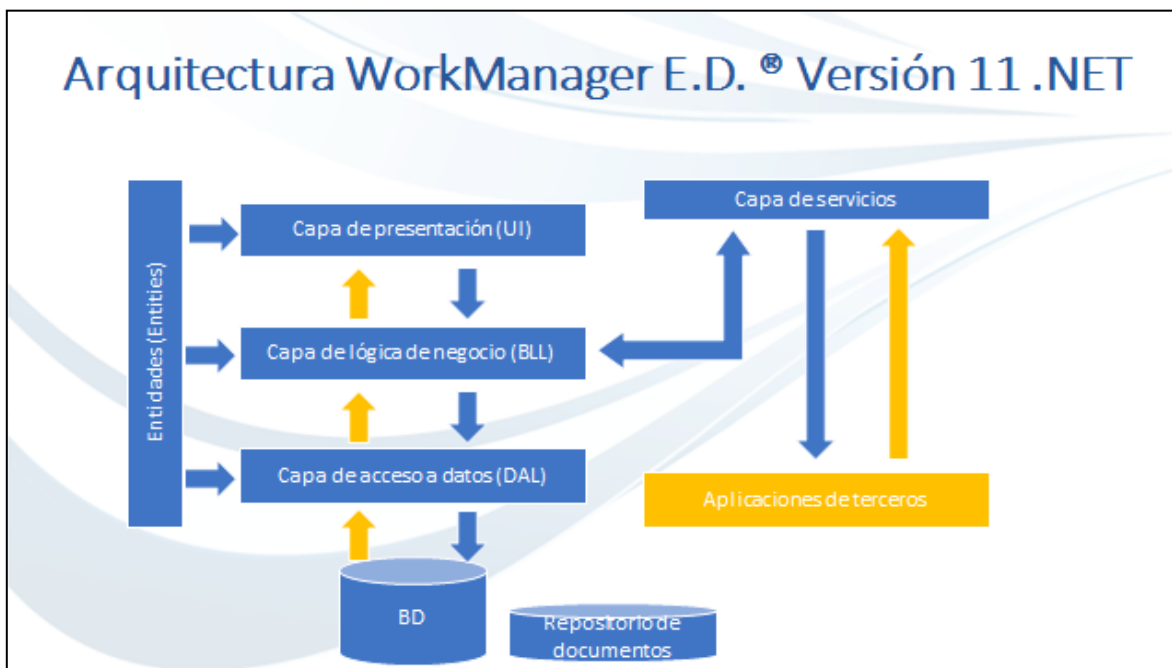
Arquitectura WorkManager E.D. ® Versión 11 .NET

Entidades (Entities)

Capa de presentación (UI)

Capa de lógica de negocio (BLL)

Capa de acceso a datos (DAL)

BD

Repositorio de documentos

Capa de servicios

Aplicaciones de terceros